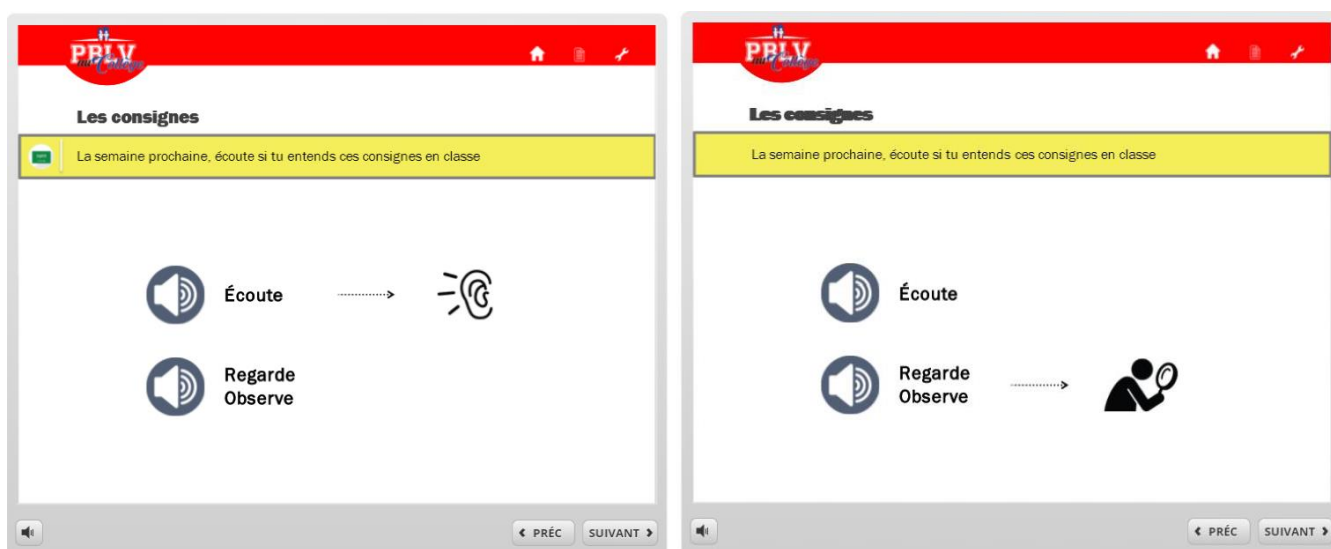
PBLV au Collège

Les consignes

La semaine prochaine, écoute si tu entends ces consignes en classe

Écoute

Regarde
Observe

‹ PRÉC SUIVANT ›

PBLV au Collège

Les consignes

La semaine prochaine, écoute si tu entends ces consignes en classe

Écoute

Regarde
Observe

‹ PRÉC SUIVANT ›